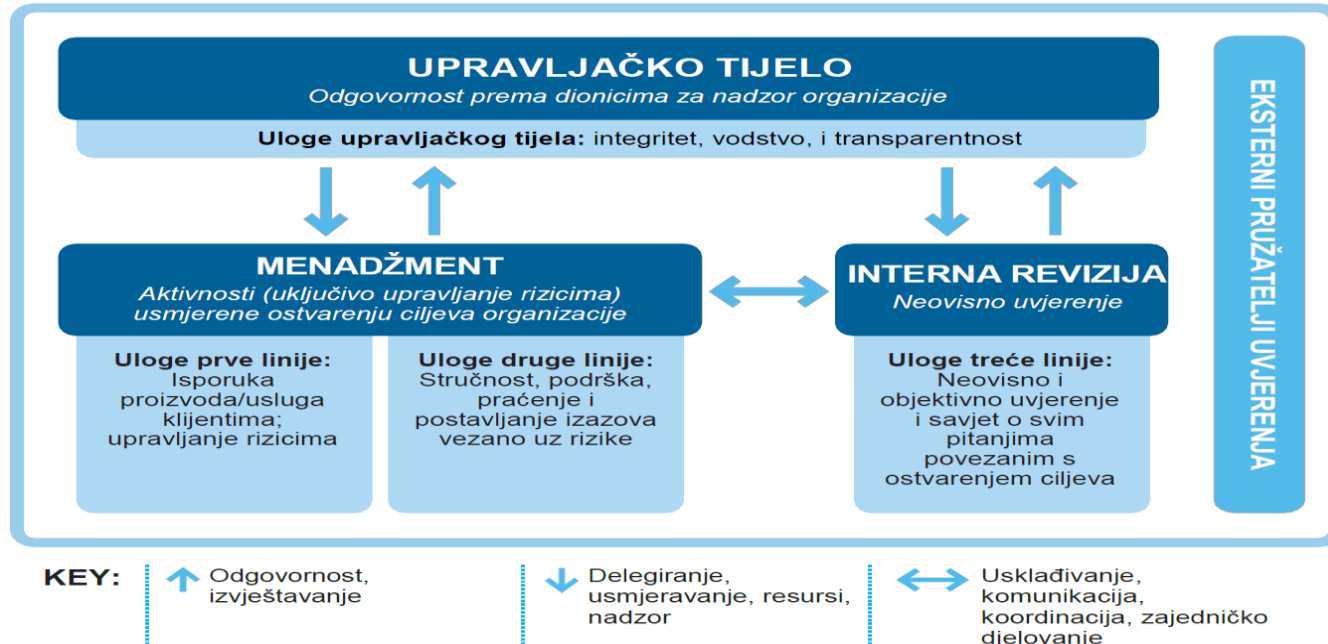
UPRAVLJAČKO TIJELO
Odgovornost prema dionicima za nadzor organizacije

Uloge upravljačkog tijela: integritet, vodstvo, i transparentnost

EKSTERNI PRUŽATELJI UVJERENJA

MENADŽMENT
Aktivnosti (uključivo upravljanje rizicima) usmjerene ostvarenju ciljeva organizacije

INTERNA REVIZIJA
Neovisno uvjerenje

Uloge prve linije: Isporuka proizvoda/usluga klijentima; upravljanje rizicima

Uloge druge linije: Stručnost, podrška, praćenje i postavljanje izazova vezano uz rizike

Uloge treće linije: Neovisno i objektivno uvjerenje i savjet o svim pitanjima povezanim s ostvarenjem ciljeva

KEY:
Odgovornost, izvještavanje
Delegiranje, usmjeravanje, resursi, nadzor
Usklađivanje, komunikacija, koordinacija, zajedničko djelovanje